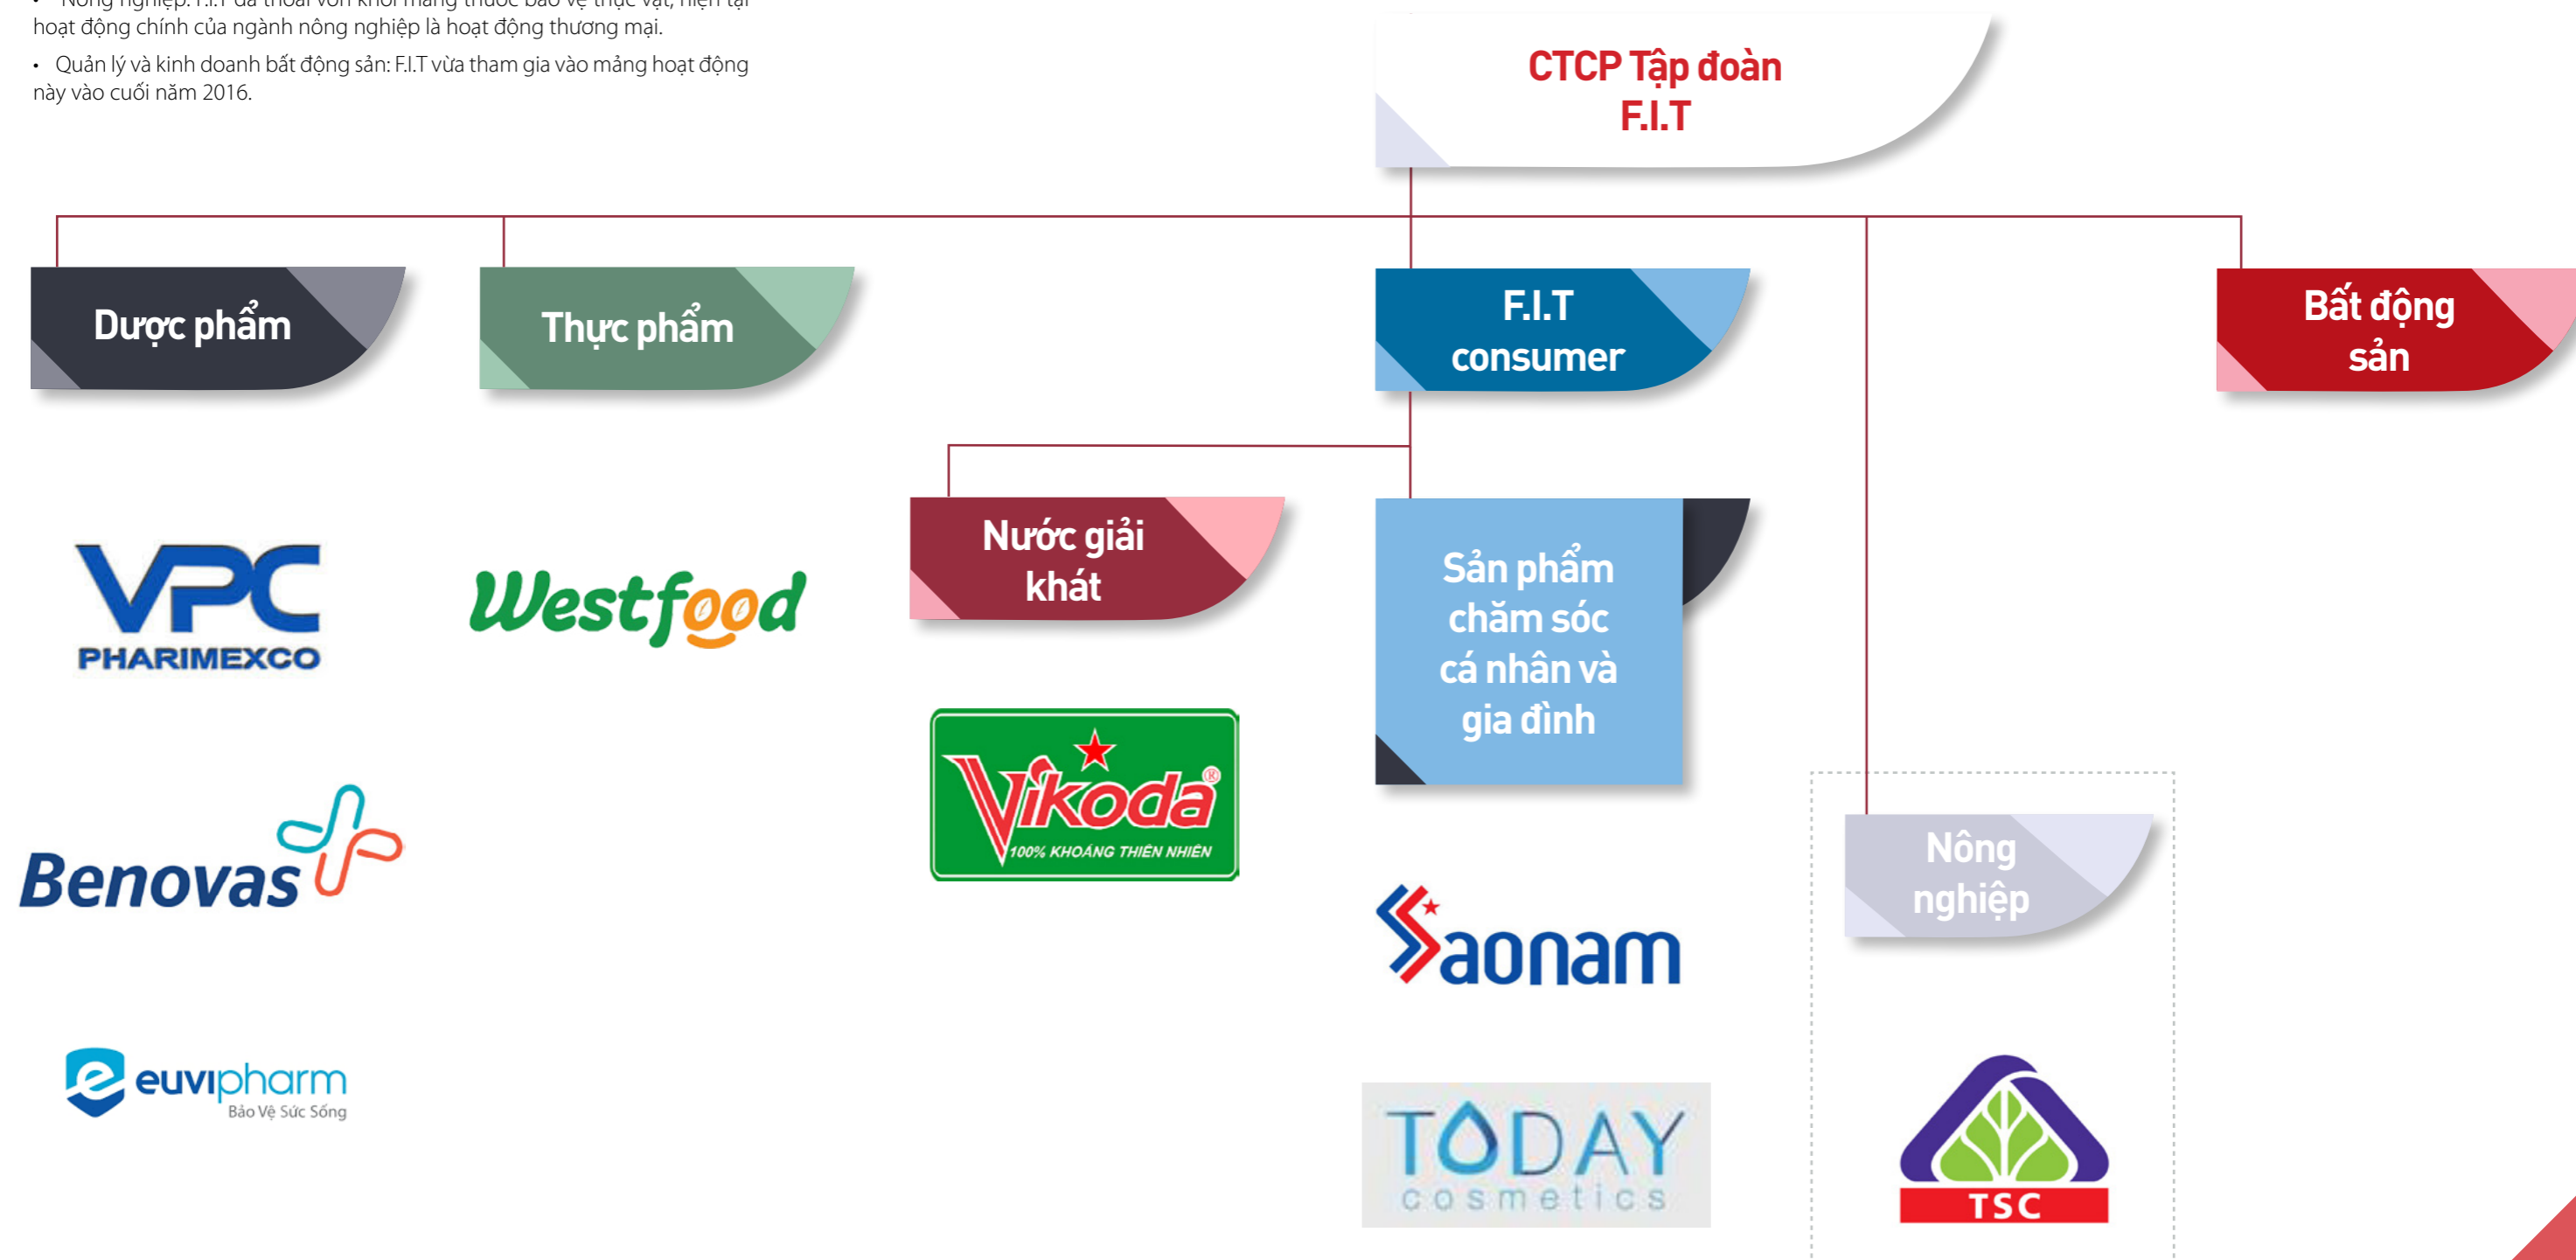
• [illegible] hoạt động chính của ngành nông nghiệp là hoạt động thương mại.

• Quản lý và kinh doanh bất động sản: F.I.T vừa tham gia vào mảng hoạt động này vào cuối năm 2016.

CTCP Tập đoàn F.I.T

Dược phẩm

Thực phẩm

F.I.T consumer

Bất động sản

Nước giải khát

Sản phẩm chăm sóc cá nhân và gia đình

Nông nghiệp

VPC PHARIMEXCO

Westfood

Vikoda 100% KHOÁNG THIÊN NHIÊN

Benovas

Saonam

euvipharm Bảo Vệ Sức Sống

TODAY cosmetics

TSC